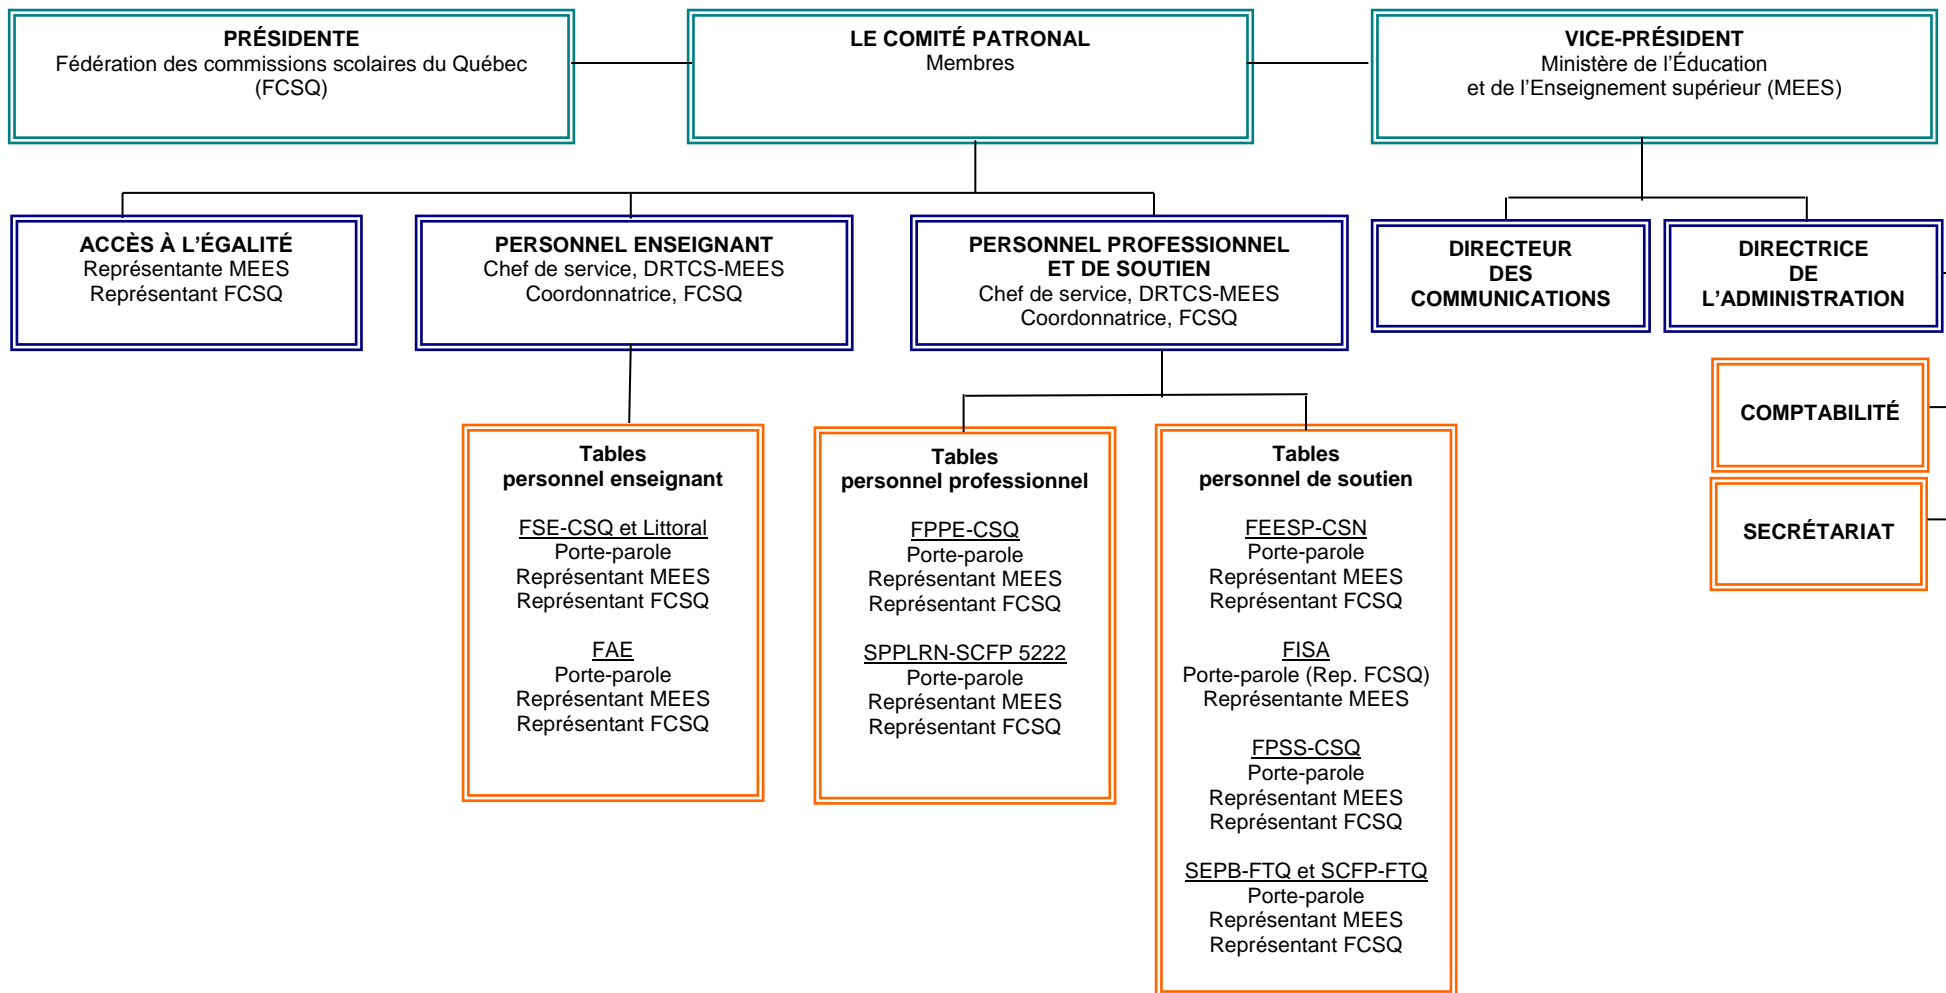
PRÉSIDENTE
Fédération des commissions scolaires du Québec
(FCSQ)

LE COMITÉ PATRONAL
Membres

VICE-PRÉSIDENT
Ministère de l'Éducation
et de l'Enseignement supérieur (MEES)

ACCÈS À L'ÉGALITÉ
Représentante MEES
Représentant FCSQ

PERSONNEL ENSEIGNANT
Chef de service, DRTCS-MEES
Coordonnatrice, FCSQ

PERSONNEL PROFESSIONNEL
ET DE SOUTIEN
Chef de service, DRTCS-MEES
Coordonnatrice, FCSQ

DIRECTEUR
DES
COMMUNICATIONS

DIRECTRICE
DE
L'ADMINISTRATION

COMPTABILITÉ

SECRÉTARIAT

Tables
personnel enseignant

FSE-CSQ et Littoral
Porte-parole
Représentant MEES
Représentant FCSQ

FAE
Porte-parole
Représentant MEES
Représentant FCSQ

Tables
personnel professionnel

FPPE-CSQ
Porte-parole
Représentant MEES
Représentant FCSQ

SPPLRN-SCFP 5222
Porte-parole
Représentant MEES
Représentant FCSQ

Tables
personnel de soutien

FEESP-CSN
Porte-parole
Représentant MEES
Représentant FCSQ

FISA
Porte-parole (Rep. FCSQ)
Représentante MEES

FPSS-CSQ
Porte-parole
Représentant MEES
Représentant FCSQ

SEPB-FTQ et SCFP-FTQ
Porte-parole
Représentant MEES
Représentant FCSQ